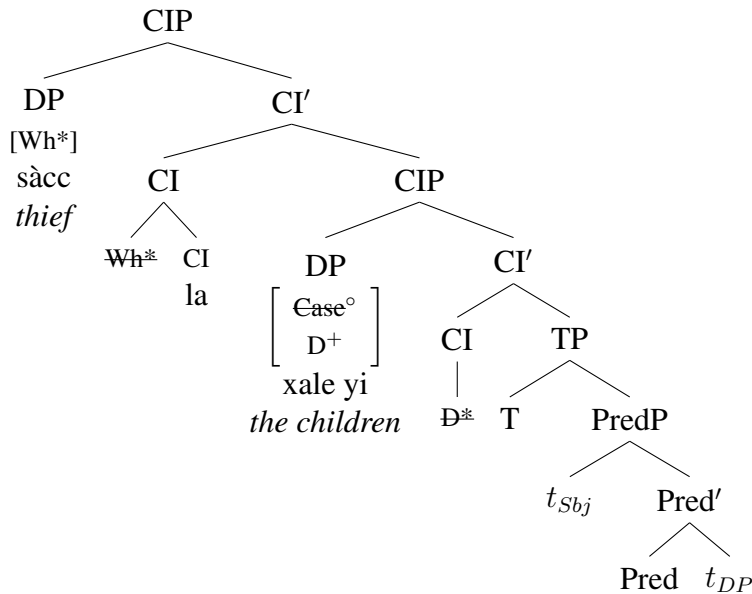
CIP

DP
[Wh*]
sàcc
*thief*

CI′

CI

Wh*

CI
la

CIP

DP
$\begin{bmatrix} \text{Case}^{\circ} \\ \text{D}^{+} \end{bmatrix}$
xale yi
*the children*

CI′

CI

D*

TP

T

PredP

$t_{Sbj}$

Pred′

Pred

$t_{DP}$